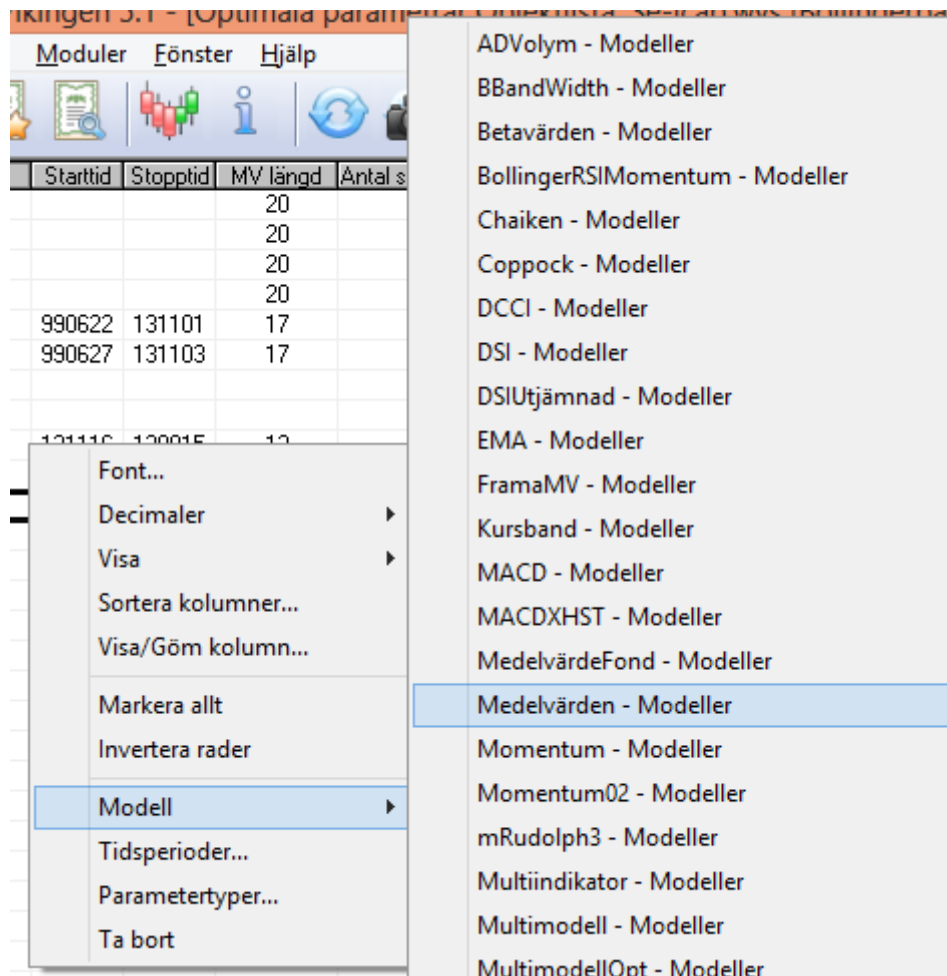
ikingen 3.1 - [Optimala parametrar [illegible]

Moduler Fönster Hjälp

| Starttid | Stopptid | MV längd | Antal s |
|---|---|---|---|
| | | 20 | |
| | | 20 | |
| | | 20 | |
| | | 20 | |
| 990622 | 131101 | 17 | |
| 990627 | 131103 | 17 | |
| | | | |
| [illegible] | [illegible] | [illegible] | |

Font...
Decimaler
Visa
Sortera kolumner...
Visa/Göm kolumn...
Markera allt
Invertera rader
Modell
Tidsperioder...
Parametertyper...
Ta bort

ADVolym - Modeller
BBandWidth - Modeller
Betavärden - Modeller
BollingerRSIMomentum - Modeller
Chaiken - Modeller
Coppock - Modeller
DCCI - Modeller
DSI - Modeller
DSIUtjämnad - Modeller
EMA - Modeller
FramaMV - Modeller
Kursband - Modeller
MACD - Modeller
MACDXHST - Modeller
MedelvärdeFond - Modeller
Medelvärden - Modeller
Momentum - Modeller
Momentum02 - Modeller
mRudolph3 - Modeller
Multiindikator - Modeller
Multimodell - Modeller
MultimodellOpt - Modeller